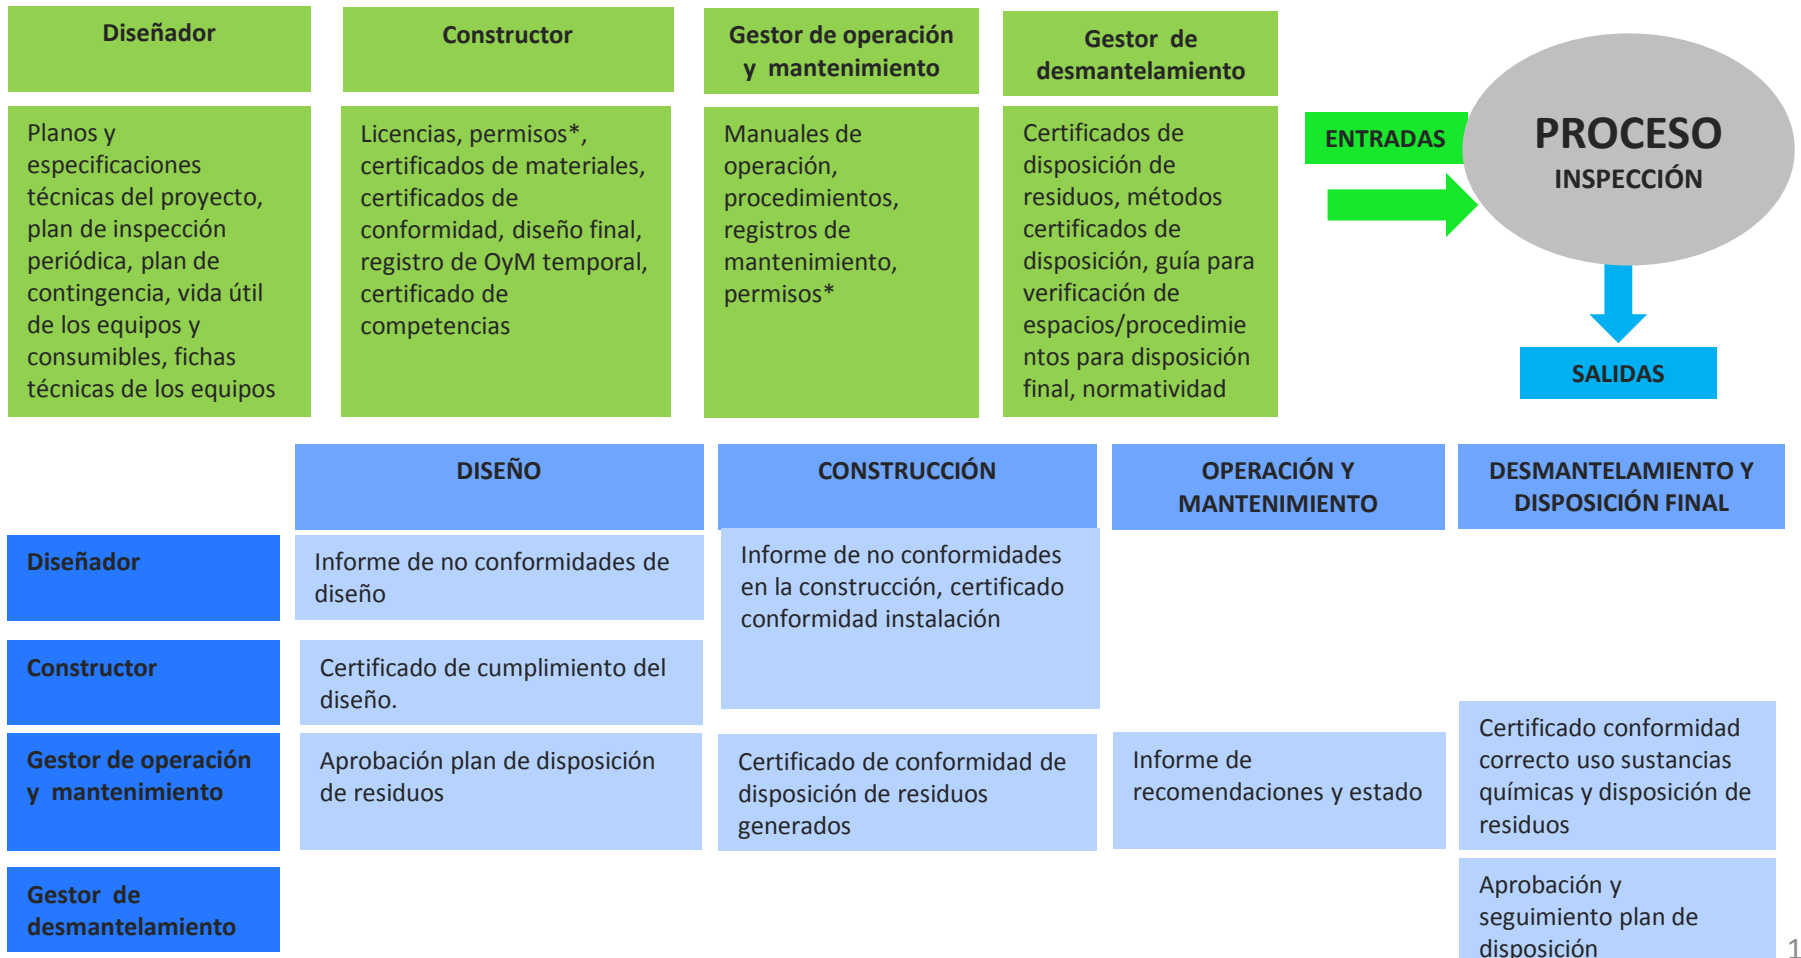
Diseñador

Planos y especificaciones técnicas del proyecto, plan de inspección periódica, plan de contingencia, vida útil de los equipos y consumibles, fichas técnicas de los equipos

Constructor

Licencias, permisos*, certificados de materiales, certificados de conformidad, diseño final, registro de OyM temporal, certificado de competencias

Gestor de operación y mantenimiento

Manuales de operación, procedimientos, registros de mantenimiento, permisos*

Gestor de desmantelamiento

Certificados de disposición de residuos, métodos certificados de disposición, guía para verificación de espacios/procedimientos para disposición final, normatividad

ENTRADAS

PROCESO
INSPECCIÓN

SALIDAS

| | DISEÑO | CONSTRUCCIÓN | OPERACIÓN Y MANTENIMIENTO | DESMANTELAMIENTO Y DISPOSICIÓN FINAL |
|---|---|---|---|---|
| Diseñador | Informe de no conformidades de diseño | Informe de no conformidades en la construcción, certificado conformidad instalación | | |
| Constructor | Certificado de cumplimiento del diseño. | | | |
| Gestor de operación y mantenimiento | Aprobación plan de disposición de residuos | Certificado de conformidad de disposición de residuos generados | Informe de recomendaciones y estado | Certificado conformidad correcto uso sustancias químicas y disposición de residuos |
| Gestor de desmantelamiento | | | | Aprobación y seguimiento plan de disposición |

1